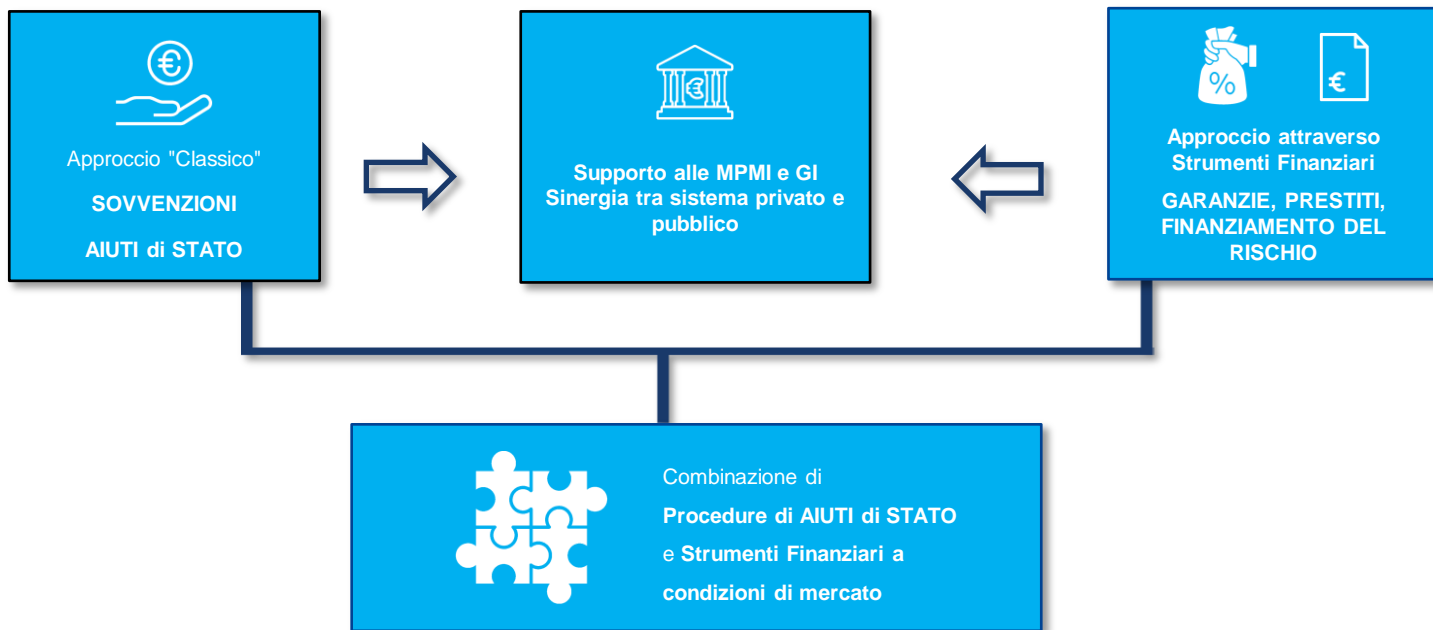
€

Approccio "Classico"

SOVVENZIONI

AIUTI di STATO

€

Supporto alle MPMI e GI
Sinergia tra sistema privato e pubblico

%

€

Approccio attraverso Strumenti Finanziari

GARANZIE, PRESTITI, FINANZIAMENTO DEL RISCHIO

Combinazione di

Procedure di AIUTI di STATO

e Strumenti Finanziari a

condizioni di mercato